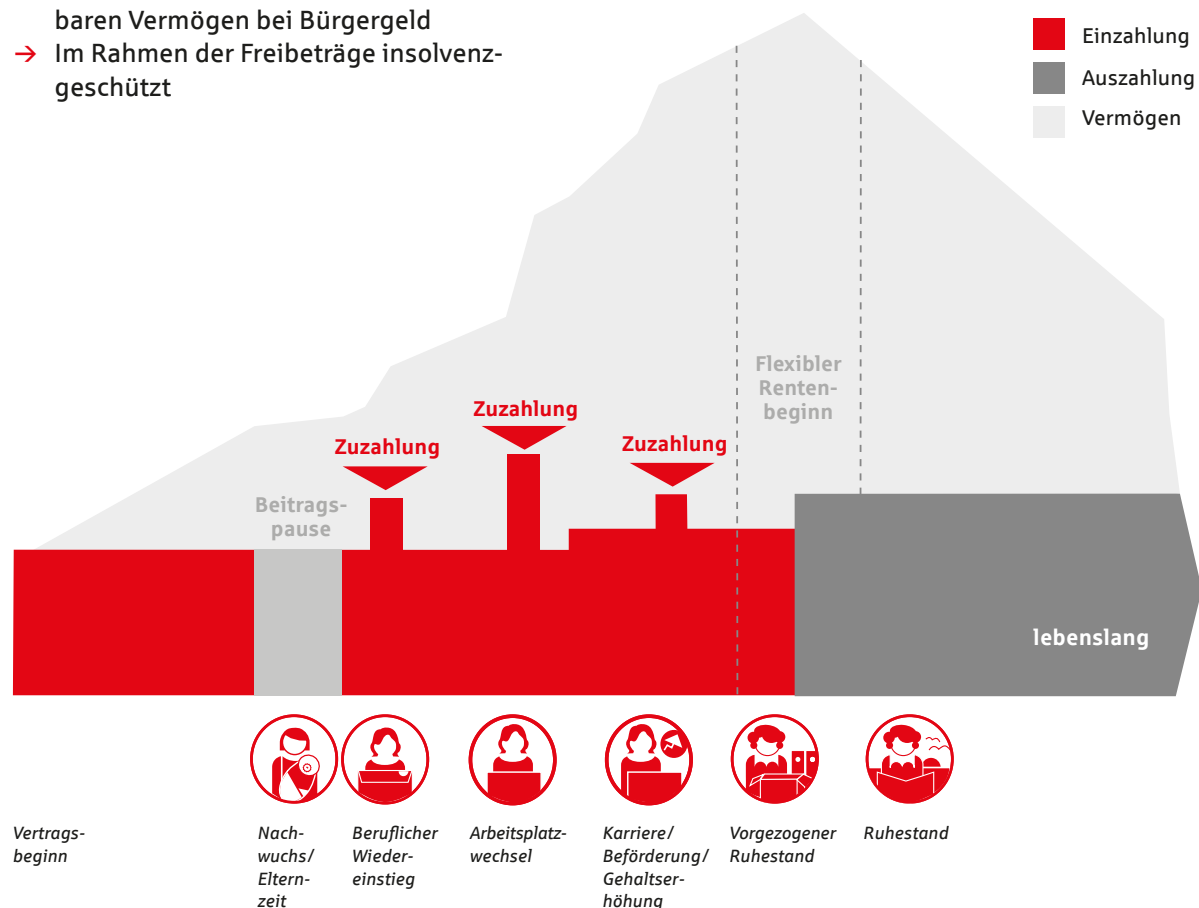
baren Vermögen bei Bürgergeld
→ Im Rahmen der Freibeträge insolvenzgeschützt

Einzahlung
Auszahlung
Vermögen

Flexibler Rentenbeginn

Zuzahlung

Zuzahlung

Zuzahlung

Beitragspause

lebenslang

Vertragsbeginn

Nachwuchs/ Elternzeit

Beruflicher Wiedereinstieg

Arbeitsplatzwechsel

Karriere/ Beförderung/ Gehaltserhöhung

Vorgezogener Ruhestand

Ruhestand